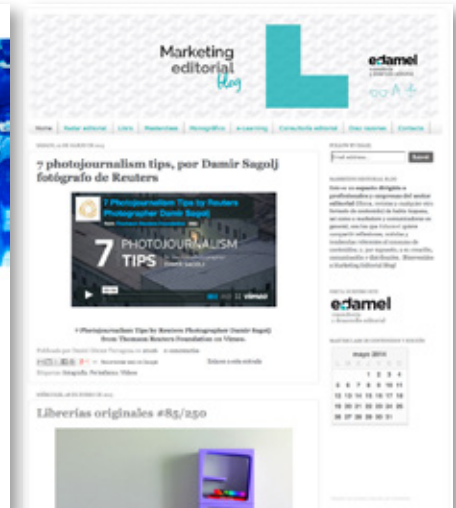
Marketing editorial blog

edamel

Home | Sector editorial | Libro | Redes | Monográfico | e-Learning | Consultoría editorial | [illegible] | Contacto

7 photojournalism tips, por Damir Sagolj fotógrafo de Reuters

7 Photojournalism Tips by Reuters Photographer Damir Sagolj

7 PHOTOJOURNALISM TIPS

vimeo

7 Photojournalism Tips by Reuters Photographer Damir Sagolj from Thomson Reuters Foundation on Vimeo.

Librerías originales #85/250

Email address... Submit

edamel

mayo 2011

| | | | | | | |
|---|---|---|---|---|---|---|
| | | 1 | 2 | 3 | 4 | |
| 5 | 6 | 7 | 8 | 9 | 10 | 11 |
| 12 | 13 | 14 | 15 | 16 | 17 | 18 |
| 19 | 20 | 21 | 22 | 23 | 24 | 25 |
| 26 | 27 | 28 | 29 | 30 | 31 | |